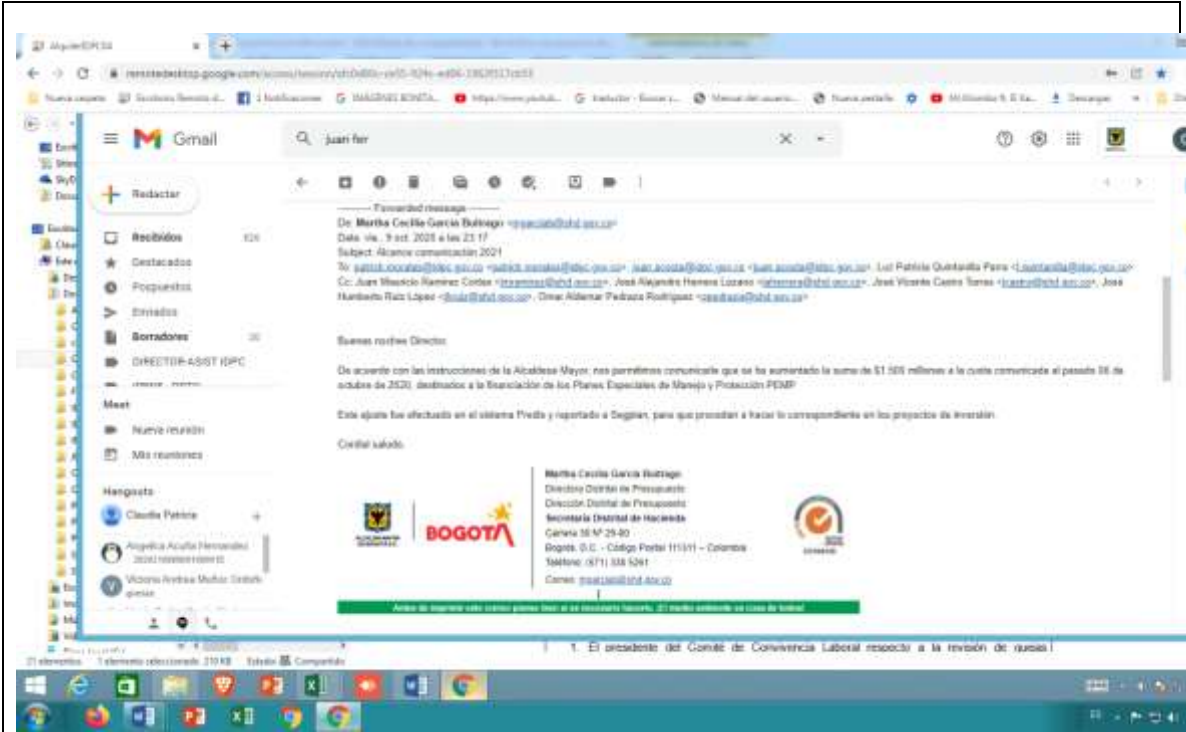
AlquilerIDPC34
remotedesktop.google.com/access/session/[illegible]

Gmail
juan fer
Redactar
Recibidos 826
Destacados
Pospuestos
Enviados
Borradores 35
DIRECTOR-ASIST IDPC
Meet
Nueva reunión
Mis reuniones
Hangouts
Claudia Patricia
Angelica Acuña Hernandez
Victoria Andrea Muñoz Ordoñez

---------- Forwarded message ---------
De: Martha Cecilia Garcia Buitrago <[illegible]@shd.gov.co>
Date: vie., 9 oct. 2020 a las 23:17
Subject: Alcance comunicación 2021
To: patrick.morales@idpc.gov.co <patrick.morales@idpc.gov.co>, juan.acosta@idpc.gov.co <juan.acosta@idpc.gov.co>, Luz Patricia Quintanilla Parra <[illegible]@idpc.gov.co>
Cc: Juan Mauricio Ramirez Cortes <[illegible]@shd.gov.co>, José Alejandro Herrera Lozano <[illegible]@shd.gov.co>, José Vicente Castro Torres <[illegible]@shd.gov.co>, Jose Humberto Ruiz López <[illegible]@shd.gov.co>, Omar Aldemar Pedraza Rodriguez <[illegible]@shd.gov.co>

Buenas noches Director.

De acuerdo con las instrucciones de la Alcaldesa Mayor, nos permitimos comunicarle que se ha aumentado la suma de $1.500 millones a la cuota comunicada el pasado 06 de octubre de 2020, destinados a la financiación de los Planes Especiales de Manejo y Protección PEMP.

Este ajuste fue efectuado en el sistema Predis y reportado a Segplan, para que procedan a hacer lo correspondiente en los proyectos de inversión.

Cordial saludo.

Martha Cecilia Garcia Buitrago
Directora Distrital de Presupuesto
Dirección Distrital de Presupuesto
Secretaría Distrital de Hacienda
Carrera 30 N° 25-90
Bogotá, D.C. - Código Postal 111311 – Colombia
Teléfono: (571) 338 5261
Correo: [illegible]@shd.gov.co

BOGOTÁ

Antes de imprimir este correo piense bien si es necesario hacerlo. El medio ambiente es cosa de todos!

1. El presidente del Comité de Convivencia Laboral respecto a la revisión de quejas

21 elementos   1 elemento seleccionado 210 KB   Estado: Compartido